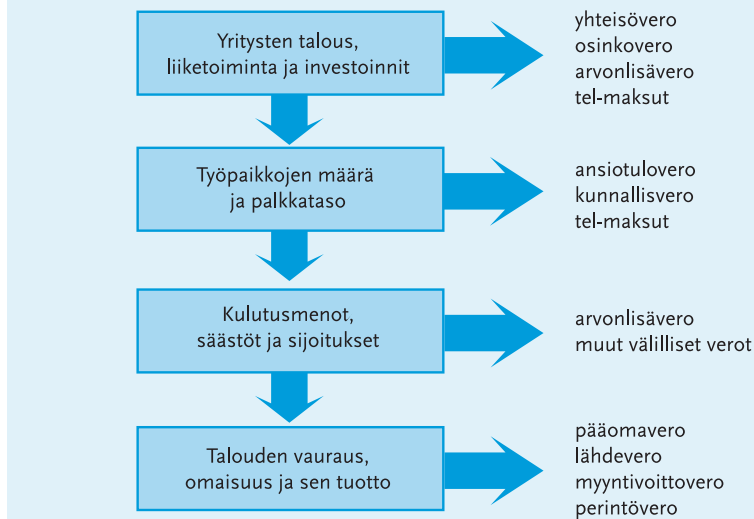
Yritysten talous, liiketoiminta ja investoinnit

yhteisövero
osinkovero
arvonlisävero
tel-maksut

Työpaikkojen määrä ja palkkataso

ansiotulovero
kunnallisvero
tel-maksut

Kulutusmenot, säästöt ja sijoitukset

arvonlisävero
muut välilliset verot

Talouden vauraus, omaisuus ja sen tuotto

pääomavero
lähdevero
myyntivoittovero
perintövero